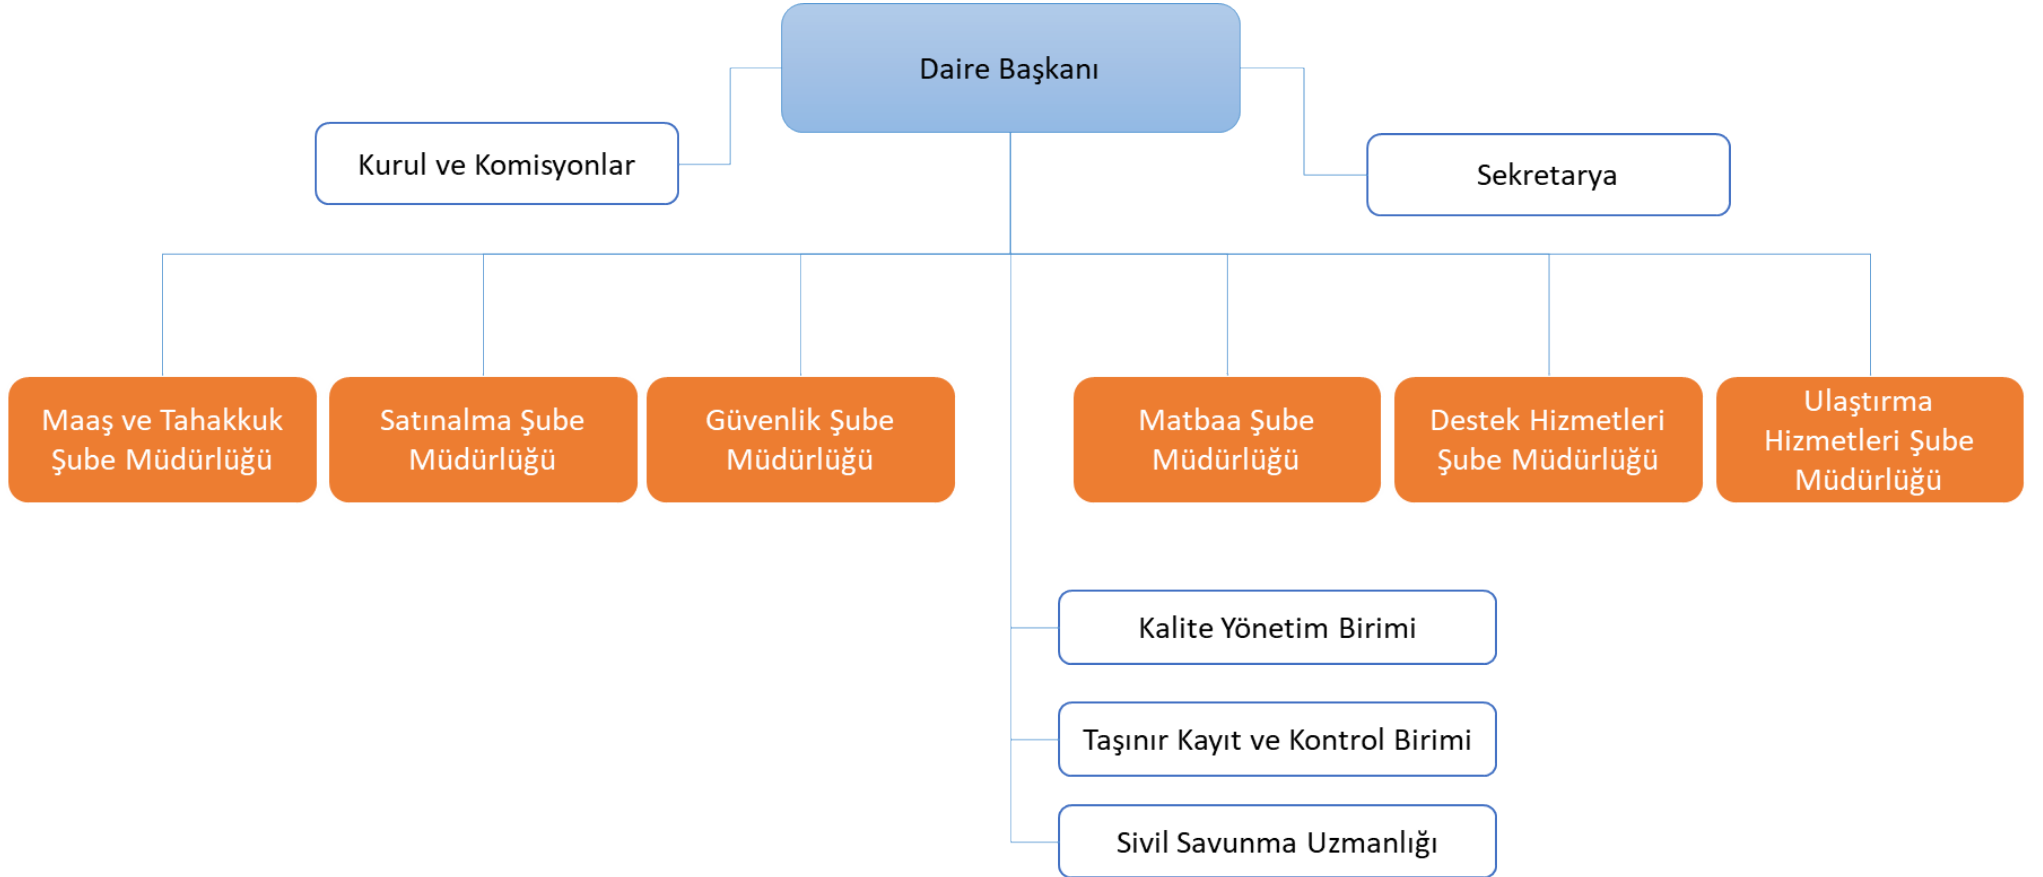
Daire Başkanı

Kurul ve Komisyonlar

Sekretarya

Maaş ve Tahakkuk Şube Müdürlüğü

Satınalma Şube Müdürlüğü

Güvenlik Şube Müdürlüğü

Matbaa Şube Müdürlüğü

Destek Hizmetleri Şube Müdürlüğü

Ulaştırma Hizmetleri Şube Müdürlüğü

Kalite Yönetim Birimi

Taşınır Kayıt ve Kontrol Birimi

Sivil Savunma Uzmanlığı